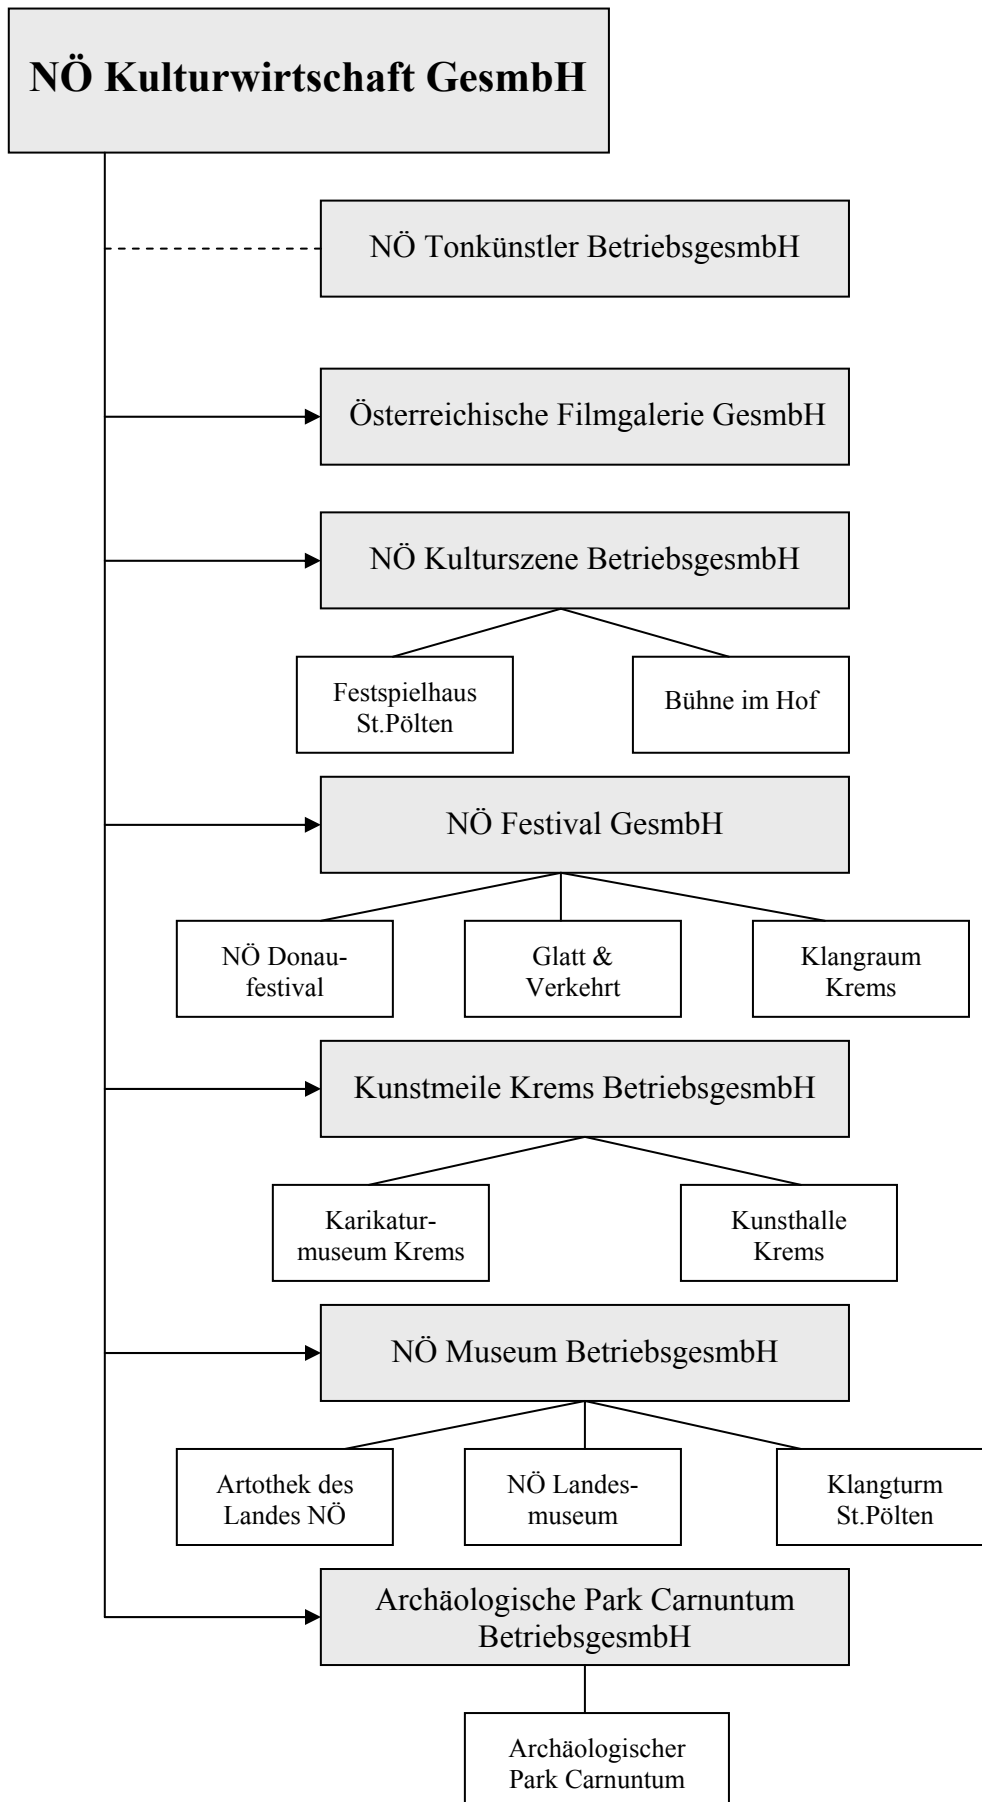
NÖ Kulturwirtschaft GesmbH

NÖ Tonkünstler BetriebsgesmbH

Österreichische Filmgalerie GesmbH

NÖ Kulturszene BetriebsgesmbH

Festspielhaus St.Pölten

Bühne im Hof

NÖ Festival GesmbH

NÖ Donaufestival

Glatt & Verkehrt

Klangraum Krems

Kunstmeile Krems BetriebsgesmbH

Karikaturmuseum Krems

Kunsthalle Krems

NÖ Museum BetriebsgesmbH

Artothek des Landes NÖ

NÖ Landesmuseum

Klangturm St.Pölten

Archäologische Park Carnuntum BetriebsgesmbH

Archäologischer Park Carnuntum